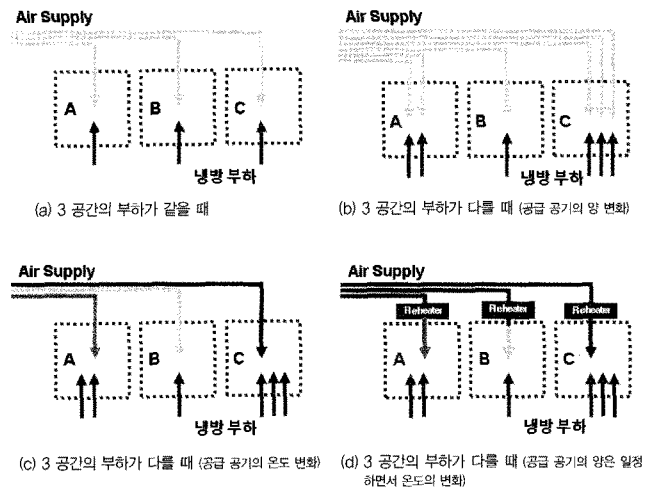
Air Supply

A B C

냉방 부하

(a) 3 공간의 부하가 같을 때

Air Supply

A B C

냉방 부하

(b) 3 공간의 부하가 다를 때 (공급 공기의 양 변화)

Air Supply

A B C

냉방 부하

(c) 3 공간의 부하가 다를 때 (공급 공기의 온도 변화)

Air Supply

Reheater Reheater Reheater

A B C

냉방 부하

(d) 3 공간의 부하가 다를 때 (공급 공기의 양은 일정하면서 온도의 변화)